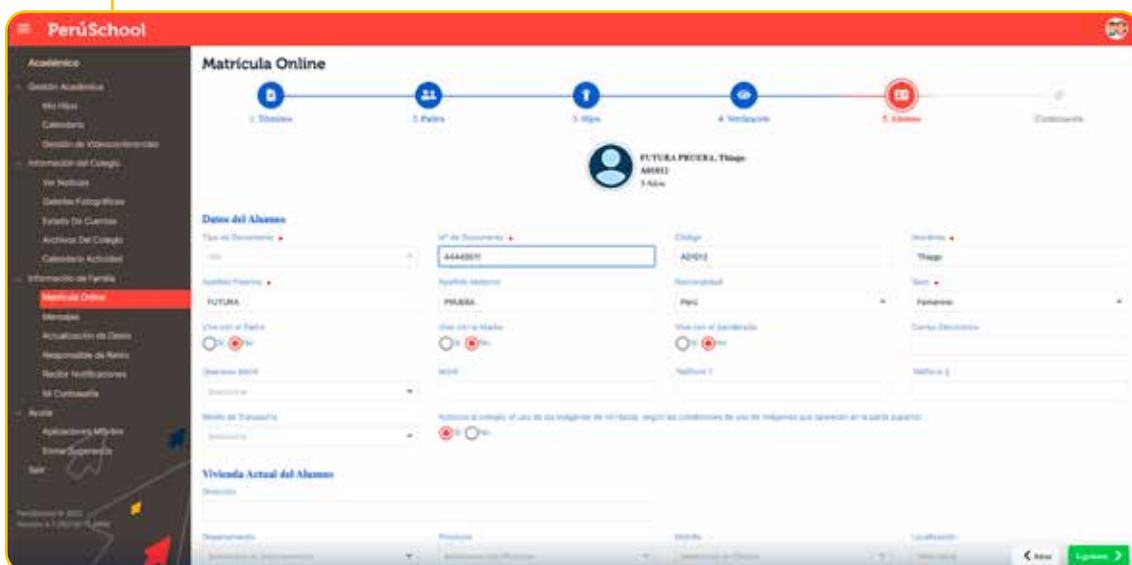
PerúSchool

Académico
Gestión Académica
Mis Hijos
Calendario
Gestión de Videoconferencias
Información del Colegio
Ver Noticias
Galerías Fotográficas
Estado De Cuentas
Archivos Del Colegio
Calendario Actividad
Información de Familia
Matrícula Online
Mensajes
Actualización de Datos
Responsable de Retiro
Recibir Notificaciones
Mi Contraseña
Ayuda
Aplicaciones Móviles
Enviar Sugerencia
Salir

Matrícula Online

1. Términos
2. Padres
3. Hijos
4. Verificación
5. Alumno
Conformación

FUTURA PRUEBA, Thiago
A01012
5 Años

Datos del Alumno
Tipo de Documento *
N° de Documento *
44448691
Código
A01012
Nombres *
Thiago
Apellido Paterno *
FUTURA
Apellido Materno
PRUEBA
Nacionalidad
Perú
Sexo *
Femenino
Vive con el Padre
Si No
Vive con la Madre
Si No
Vive con el Apoderado
Si No
Correo Electrónico
Operador Móvil
Seleccione
Móvil
Teléfono 1
Teléfono 2
Medio de Transporte
Seleccione
Autoriza al colegio el uso de las imágenes de mi hijo(a), según las condiciones de uso de imágenes que aparecen en la parte superior.
Si No

Vivienda Actual del Alumno
Dirección
Departamento
Seleccione un Departamento
Provincia
Seleccione una Provincia
Distrito
Seleccione un Distrito
Localización

Atrás
Siguiente